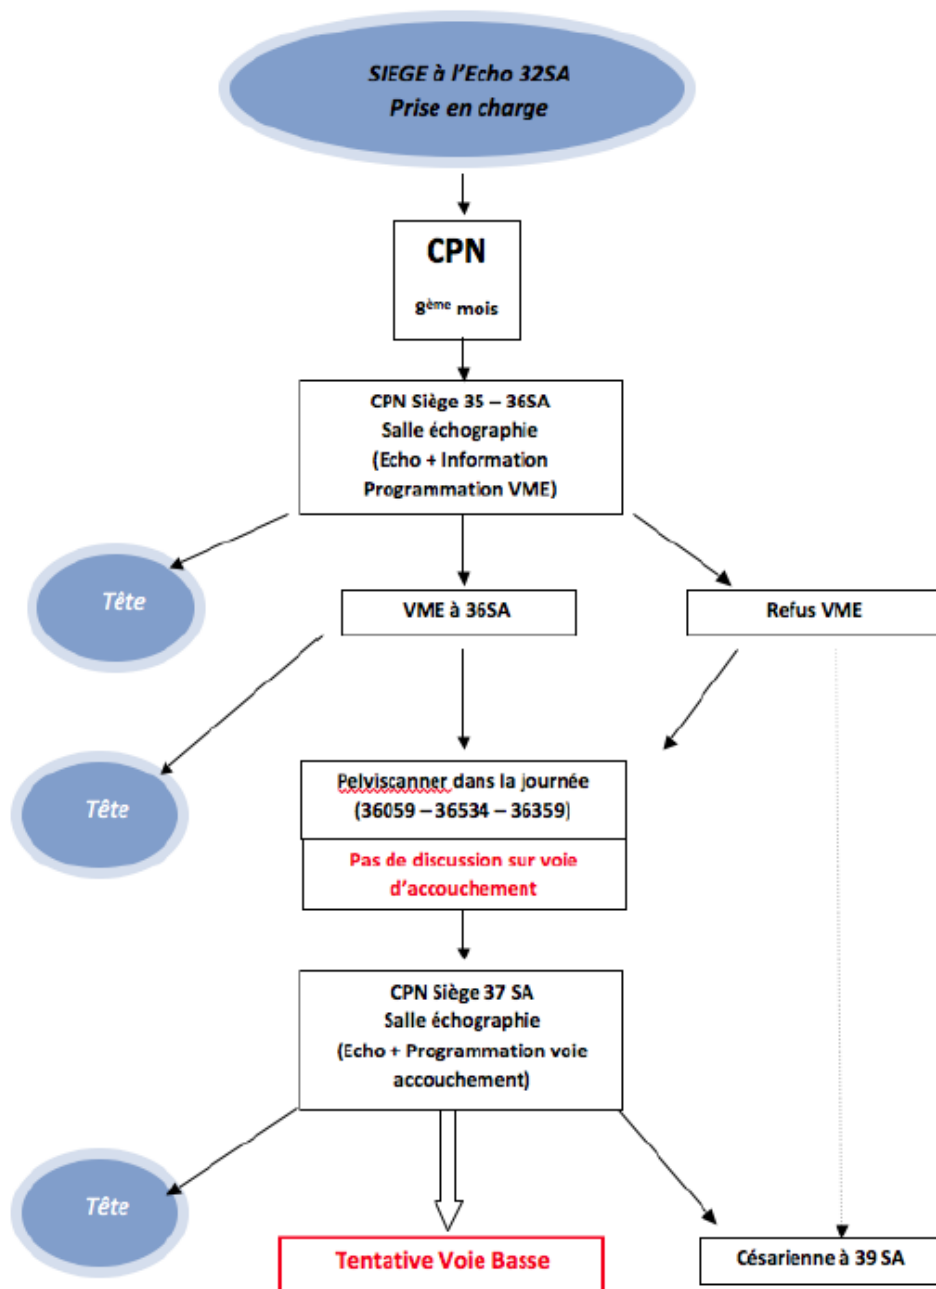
SIEGE à l'Echo 32SA
Prise en charge

CPN
8$^{ème}$ mois

CPN Siège 35 – 36SA
Salle échographie
(Echo + Information
Programmation VME)

Tête

VME à 36SA

Refus VME

Tête

Pelviscanner dans la journée
(36059 – 36534 – 36359)

Pas de discussion sur voie d'accouchement

CPN Siège 37 SA
Salle échographie
(Echo + Programmation voie accouchement)

Tête

Tentative Voie Basse

Césarienne à 39 SA